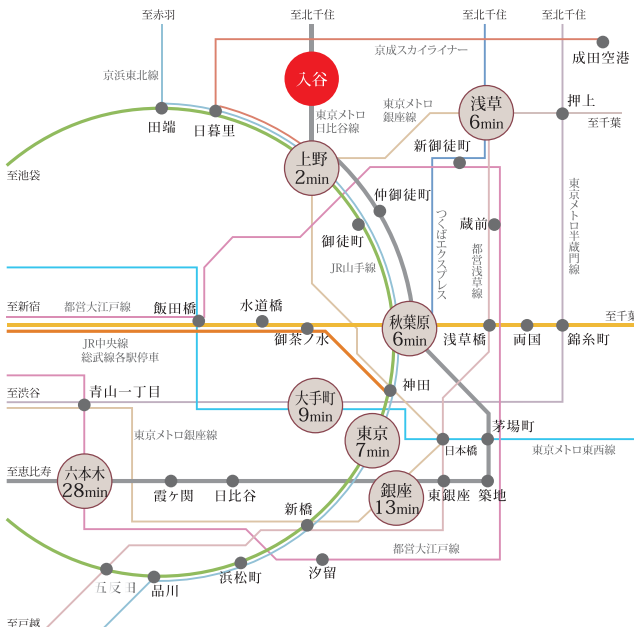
至赤羽
至北千住
至北千住
至北千住
京成スカイライナー
成田空港
京浜東北線
入谷
東京メトロ日比谷線
東京メトロ銀座線
浅草
6min
押上
至千葉
田端
日暮里
新御徒町
至池袋
上野
2min
仲御徒町
東京メトロ半蔵門線
つくばエクスプレス
蔵前
都営浅草線
御徒町
JR山手線
至新宿
都営大江戸線
飯田橋
水道橋
秋葉原
6min
至千葉
御茶ノ水
浅草橋
両国
錦糸町
JR中央線
総武線各駅停車
神田
至渋谷
青山一丁目
大手町
9min
茅場町
東京メトロ銀座線
東京
7min
日本橋
東京メトロ東西線
至恵比寿
六本木
28min
霞ケ関
日比谷
銀座
13min
東銀座
築地
新橋
都営大江戸線
汐留
五反田
品川
浜松町
至戸越